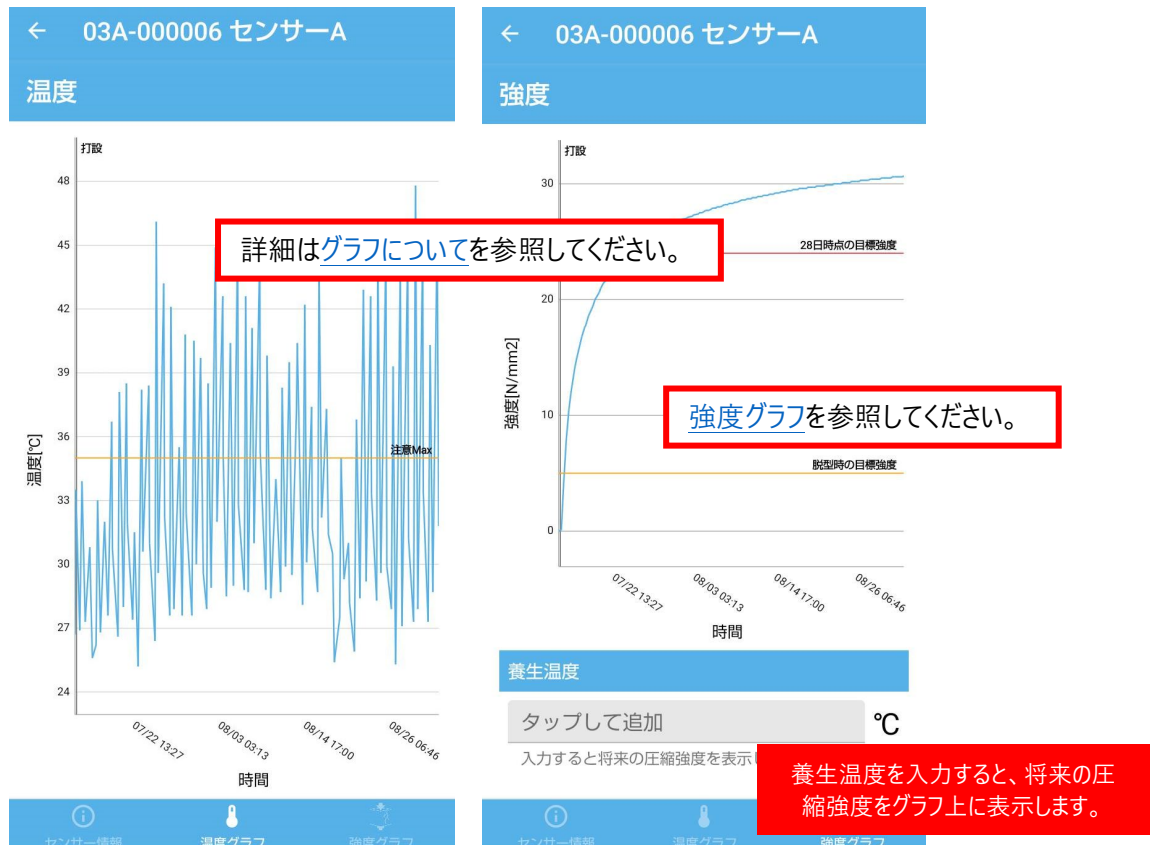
← 03A-000006 センサーA

温度

打設

48
45
42
39
36
33
30
27
24

温度[℃]

注意Max

07/22 13:27
08/03 03:13
08/14 17:00
08/26 06:46

時間

センサー情報
温度グラフ
強度グラフ

詳細はグラフについてを参照してください。

← 03A-000006 センサーA

強度

打設

30
20
10
0

強度[N/mm2]

28日時点の目標強度

脱型時の目標強度

強度グラフを参照してください。

07/22 13:27
08/03 03:13
08/14 17:00
08/26 06:46

時間

養生温度

タップして追加 ℃

入力すると将来の圧縮強度を表示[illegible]

養生温度を入力すると、将来の圧縮強度をグラフ上に表示します。

センサー情報
温度グラフ
強度グラフ